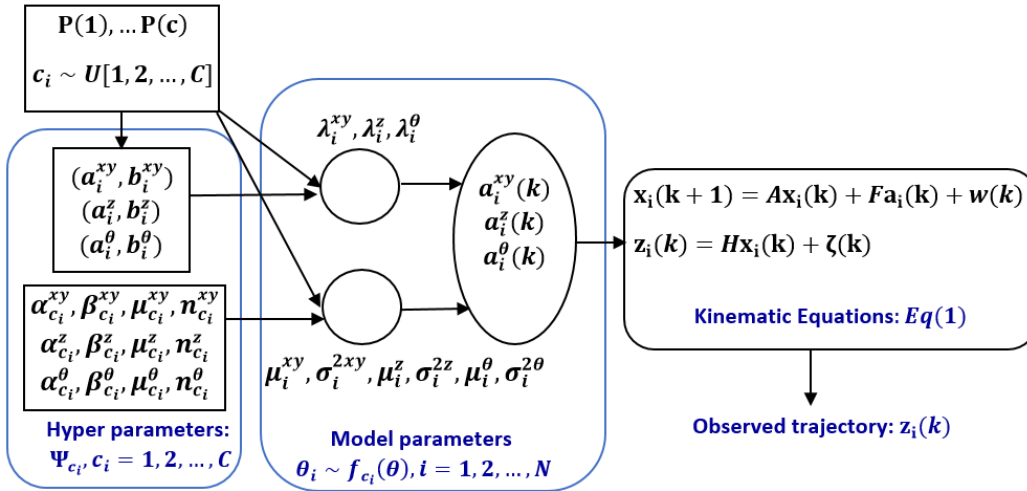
$\mathbf{P(1), \dots P(c)}$

$c_i \sim U[1, 2, \dots, C]$

$(a_i^{xy}, b_i^{xy})$
$(a_i^z, b_i^z)$
$(a_i^\theta, b_i^\theta)$

$\alpha_{c_i}^{xy}, \beta_{c_i}^{xy}, \mu_{c_i}^{xy}, n_{c_i}^{xy}$
$\alpha_{c_i}^{z}, \beta_{c_i}^{z}, \mu_{c_i}^{z}, n_{c_i}^{z}$
$\alpha_{c_i}^{\theta}, \beta_{c_i}^{\theta}, \mu_{c_i}^{\theta}, n_{c_i}^{\theta}$

Hyper parameters:
$\Psi_{c_i}, c_i = 1, 2, \dots, C$

$\lambda_i^{xy}, \lambda_i^z, \lambda_i^\theta$

$a_i^{xy}(k)$
$a_i^z(k)$
$a_i^\theta(k)$

$\mu_i^{xy}, \sigma_i^{2xy}, \mu_i^z, \sigma_i^{2z}, \mu_i^\theta, \sigma_i^{2\theta}$

Model parameters
$\theta_i \sim f_{c_i}(\theta), i = 1, 2, \dots, N$

$x_i(k+1) = Ax_i(k) + Fa_i(k) + w(k)$

$z_i(k) = Hx_i(k) + \zeta(k)$

Kinematic Equations: $Eq(1)$

Observed trajectory: $z_i(k)$